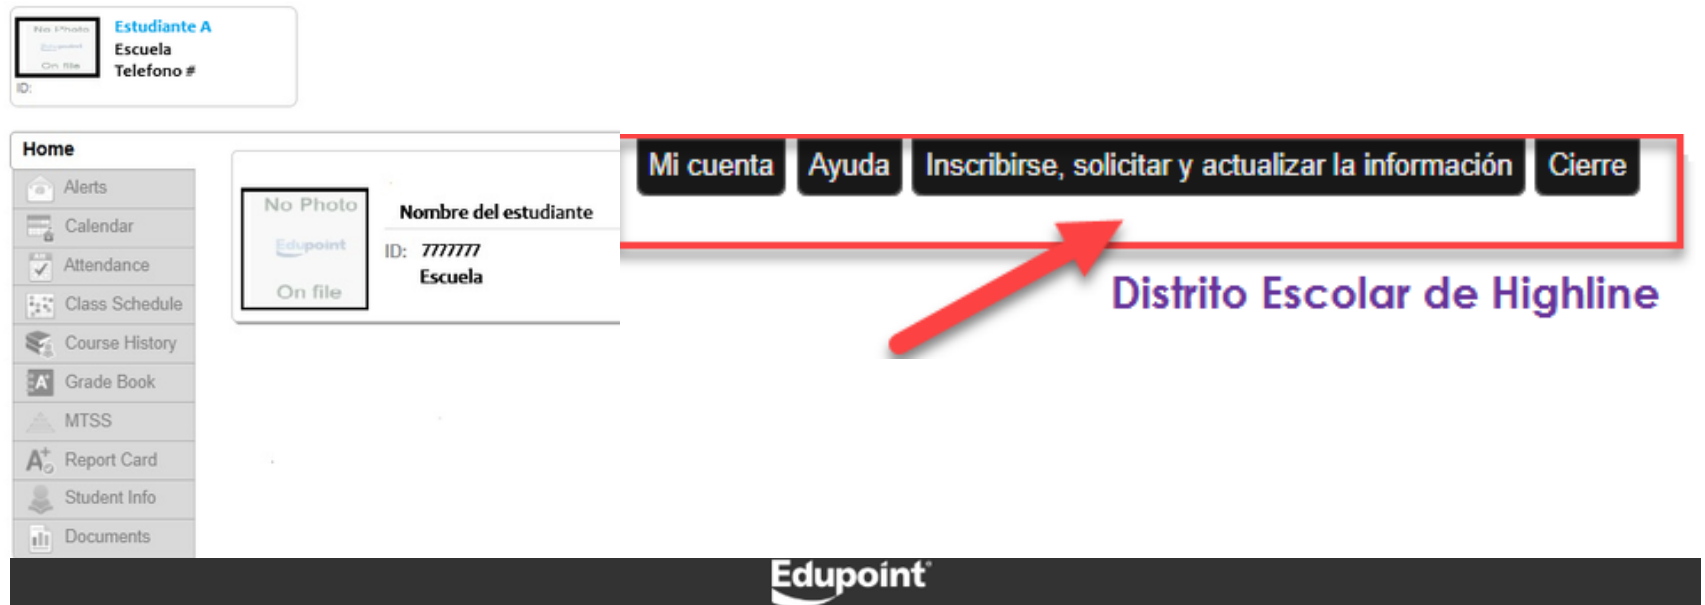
No Photo
Edupoint
On file
Estudiante A
Escuela
Telefono #
ID:

Home
Alerts
Calendar
Attendance
Class Schedule
Course History
Grade Book
MTSS
Report Card
Student Info
Documents

No Photo
Edupoint
On file
Nombre del estudiante
ID: 7777777
Escuela

Mi cuenta
Ayuda
Inscribirse, solicitar y actualizar la información
Cierre

Distrito Escolar de Highline

Edupoint